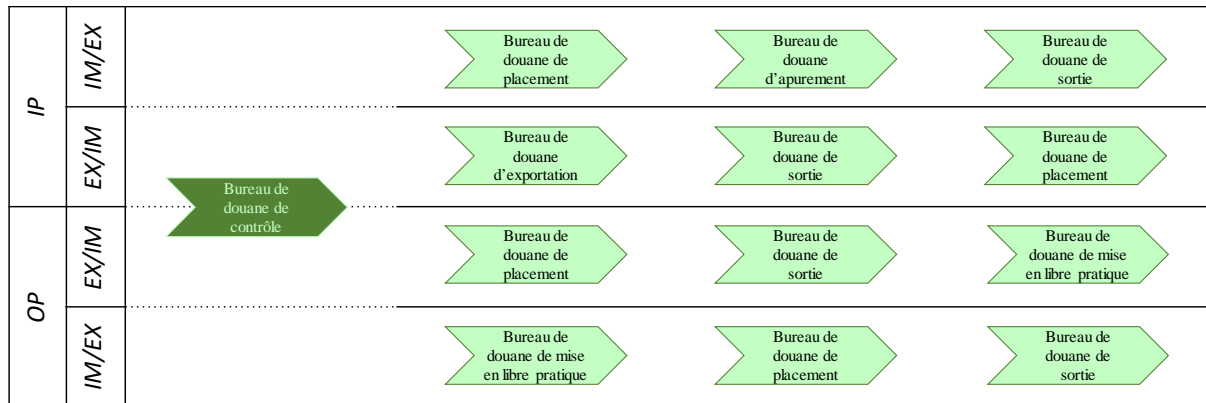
| | | | | | |
|---|---|---|---|---|---|
| IP | IM/EX | | Bureau de douane de placement | Bureau de douane d'apurement | Bureau de douane de sortie |
| | EX/IM | | Bureau de douane d'exportation | Bureau de douane de sortie | Bureau de douane de placement |
| OP | EX/IM | Bureau de douane de contrôle | Bureau de douane de placement | Bureau de douane de sortie | Bureau de douane de mise en libre pratique |
| | IM/EX | | Bureau de douane de mise en libre pratique | Bureau de douane de placement | Bureau de douane de sortie |